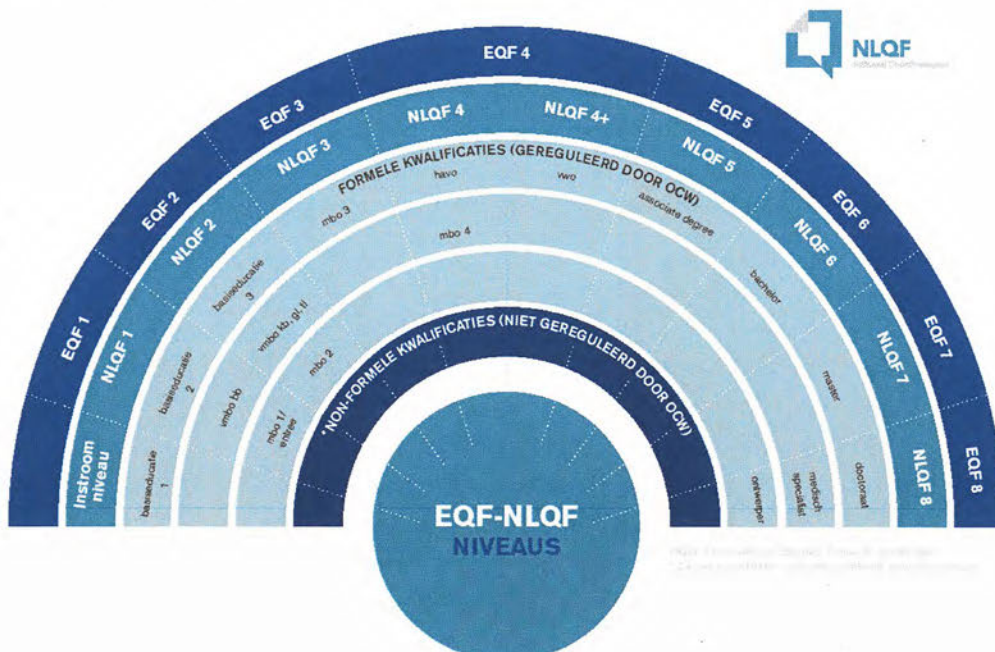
NLQF
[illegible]

EQF 1
EQF 2
EQF 3
EQF 4
EQF 5
EQF 6
EQF 7
EQF 8

Instroom niveau
NLQF 1
NLQF 2
NLQF 3
NLQF 4
NLQF 4+
NLQF 5
NLQF 6
NLQF 7
NLQF 8

FORMELE KWALIFICATIES (GEREGULEERD DOOR OCW)

basiseducatie 1
basiseducatie 2
basiseducatie 3
vmbo bb
vmbo kb, gl, tl
mbo 1/ entree
mbo 2
mbo 3
mbo 4
havo
vwo
associate degree
bachelor
master
doctoraat
medisch specialist
ontwerper

*NON-FORMELE KWALIFICATIES (NIET GEREGULEERD DOOR OCW)

EQF-NLQF
NIVEAUS

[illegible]
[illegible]